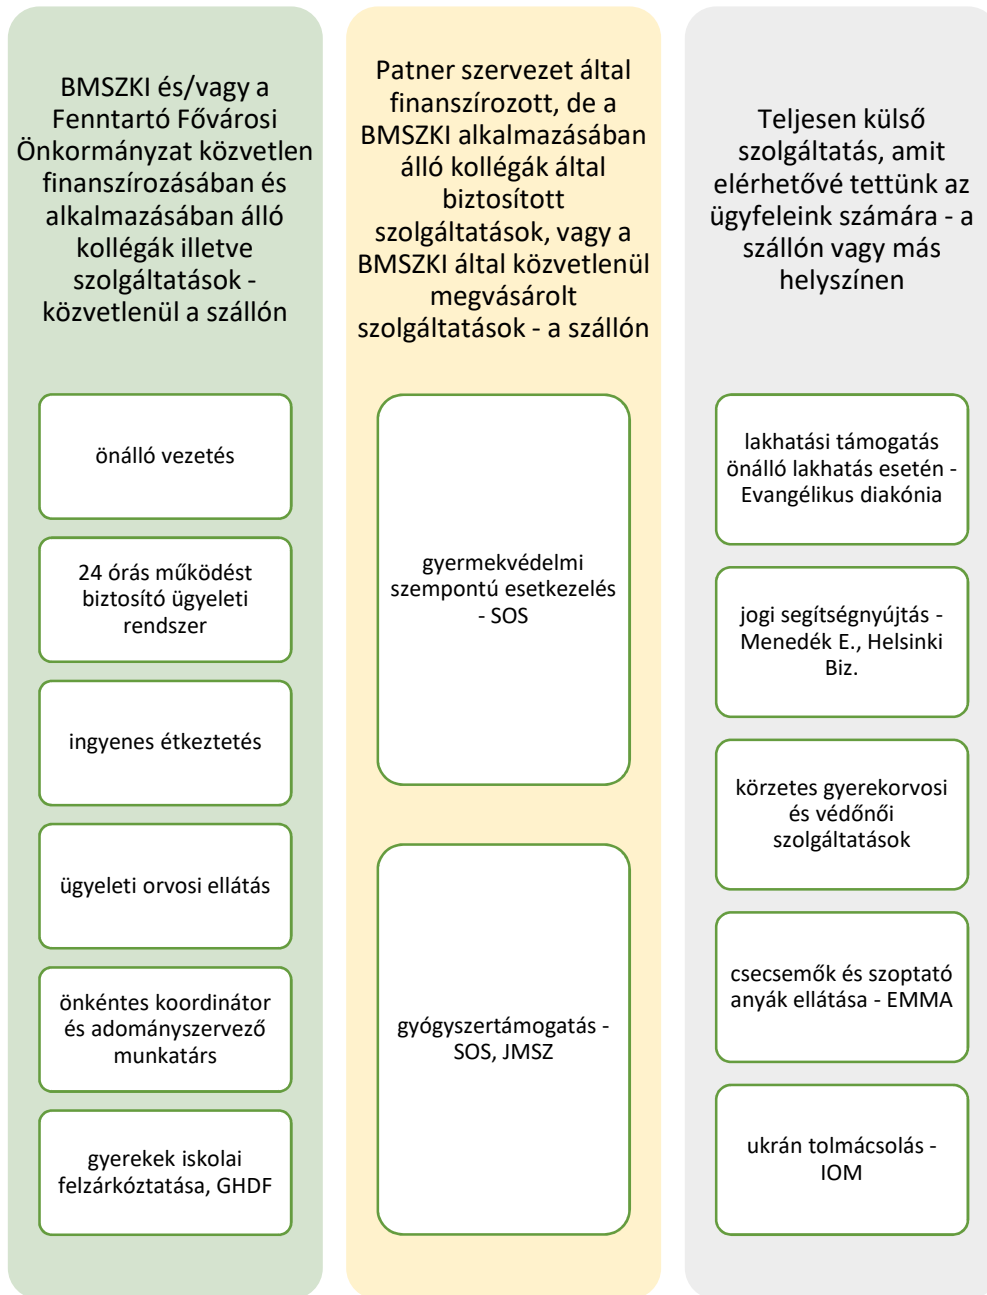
BMSZKI és/vagy a Fenntartó Fővárosi Önkormányzat közvetlen finanszírozásában és alkalmazásában álló kollégák illetve szolgáltatások - közvetlenül a szállón

önálló vezetés

24 órás működést biztosító ügyeleti rendszer

ingyenes étkeztetés

ügyeleti orvosi ellátás

önkéntes koordinátor és adományszervező munkatárs

gyerekek iskolai felzárkóztatása, GHDF

Patner szervezet által finanszírozott, de a BMSZKI alkalmazásában álló kollégák által biztosított szolgáltatások, vagy a BMSZKI által közvetlenül megvásárolt szolgáltatások - a szállón

gyermekvédelmi szempontú esetkezelés - SOS

gyógyszertámogatás - SOS, JMSZ

Teljesen külső szolgáltatás, amit elérhetővé tettünk az ügyfeleink számára - a szállón vagy más helyszínen

lakhatási támogatás önálló lakhatás esetén - Evangélikus diakónia

jogi segítségnyújtás - Menedék E., Helsinki Biz.

körzetes gyerekorvosi és védőnői szolgáltatások

csecsemők és szoptató anyák ellátása - EMMA

ukrán tolmácsolás - IOM